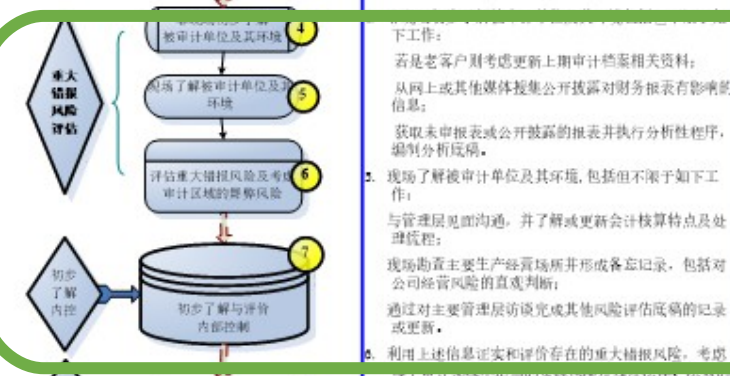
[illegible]被审计单位及其环境 4

重大错报风险评估

现场了解被审计单位及其环境 5

评估重大错报风险及考虑审计区域的舞弊风险 6

初步了解内控

7

初步了解与评价内部控制

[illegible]下工作：

若是老客户则考虑更新上期审计档案相关资料；

从网上或其他媒体搜集公开披露对财务报表有影响的信息；

获取未审报表或公开披露的报表并执行分析性程序，编制分析底稿。

5. 现场了解被审计单位及其环境，包括但不限于如下工作：

与管理层见面沟通，并了解或更新会计核算特点及处理流程；

现场勘查主要生产经营场所并形成备忘记录，包括对公司经营风险的直观判断；

通过对主要管理层访谈完成其他风险评估底稿的记录或更新。

6. 利用上述信息证实和评价存在的重大错报风险，考虑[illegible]